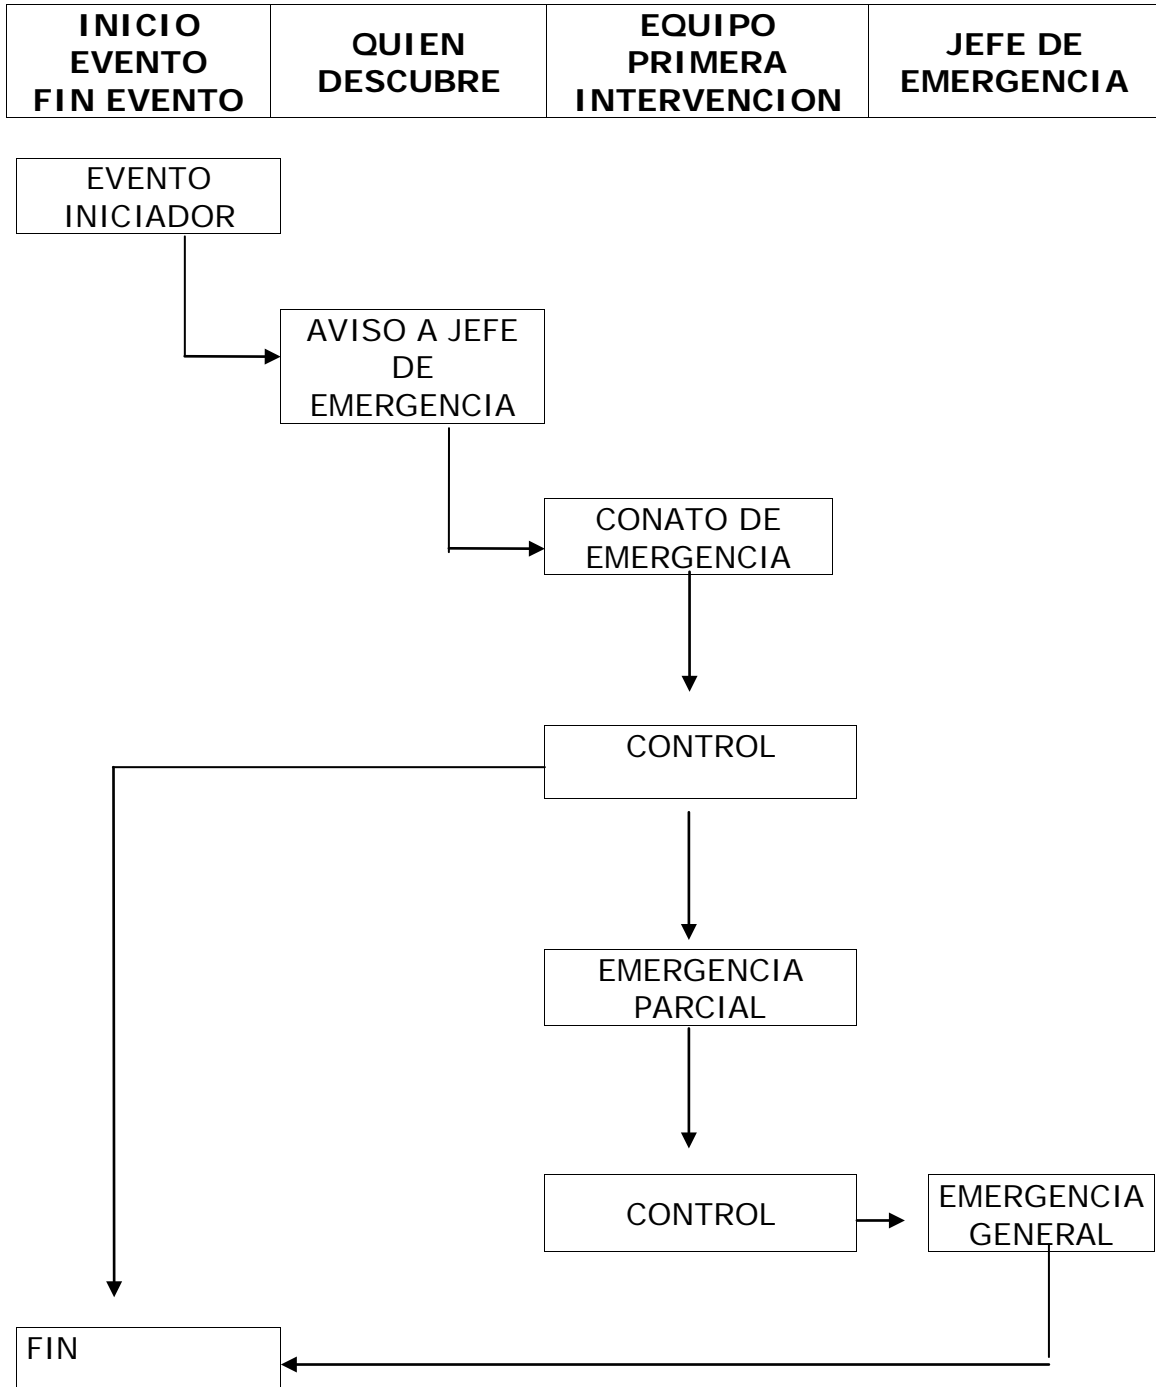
| INICIO EVENTO FIN EVENTO | QUIEN DESCUBRE | EQUIPO PRIMERA INTERVENCION | JEFE DE EMERGENCIA |
|---|---|---|---|

EVENTO INICIADOR

AVISO A JEFE DE EMERGENCIA

CONATO DE EMERGENCIA

CONTROL

EMERGENCIA PARCIAL

CONTROL

EMERGENCIA GENERAL

FIN